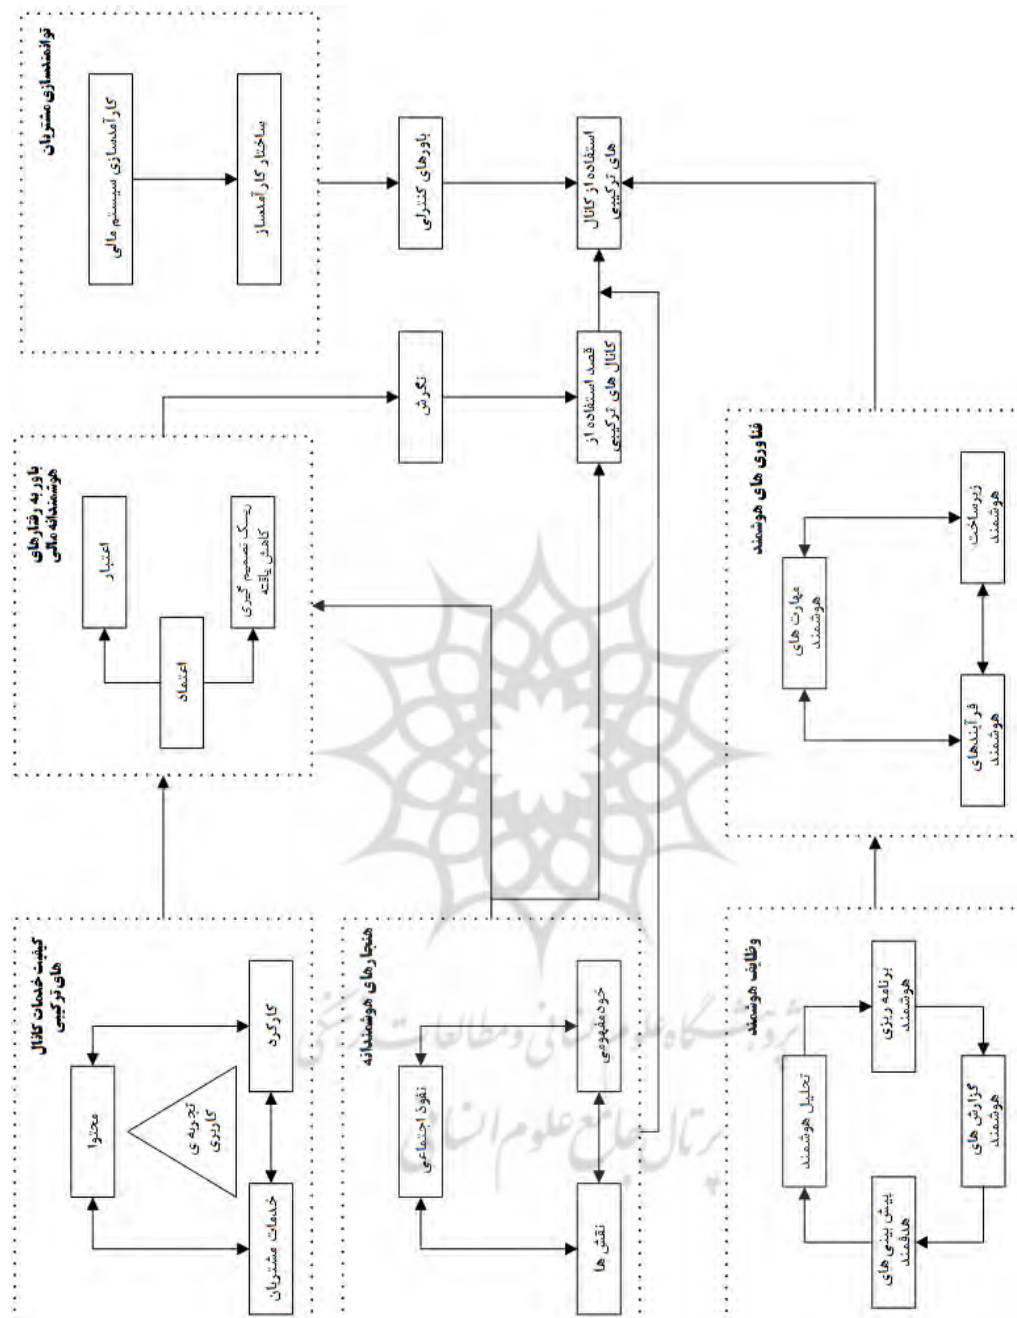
توانمندسازی مشتریان
کارآمدسازی سیستم مالی
ساختار کارآمدساز
باورهای کنترلی
استفاده از کانال های ترکیبی
نگرش
قصد استفاده از کانال های ترکیبی
باور به رفتارهای هوشمندانه مالی
اعتبار
اعتماد
ریسک تصمیم گیری کاهش یافته
فناوری های هوشمند
مهارت های هوشمند
زیرساخت هوشمند
فرآیندهای هوشمند
کیفیت خدمات کانال های ترکیبی
محتوا
تجربه ی کاربری
کارکرد
خدمات مشتریان
هنجارهای هوشمندانه
نفوذ اجتماعی
خودمفهومی
نقش ها
وظایف هوشمند
تحلیل هوشمند
برنامه ریزی هوشمند
گزارش های هوشمند
پیش بینی های هوشمند
پژوهشگاه علوم انسانی و مطالعات فرهنگی
پرتال جامع علوم انسانی